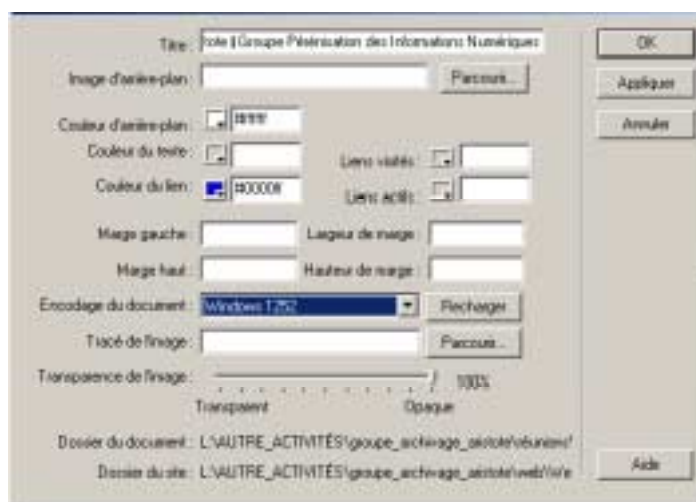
Titre : tote | Groupe Pérénisation des Informations Numériques

Image d'arrière-plan :

Parcourir...

Couleur d'arrière-plan : #ffffff

Couleur du texte :

Liens visités :

Couleur du lien : #0000ff

Liens actifs :

Marge gauche :

Largeur de marge :

Marge haut :

Hauteur de marge :

Encodage du document : Windows 1252

Recharger

Tracé de l'image :

Parcourir...

Transparence de l'image : 100%

Transparent

Opaque

Dossier du document : L:\AUTRE_ACTIVITES\groupe_archivage_aiste\tote\réunions\

Dossier du site : L:\AUTRE_ACTIVITES\groupe_archivage_aistote\web\\n\e

OK

Appliquer

Annuler

Aide